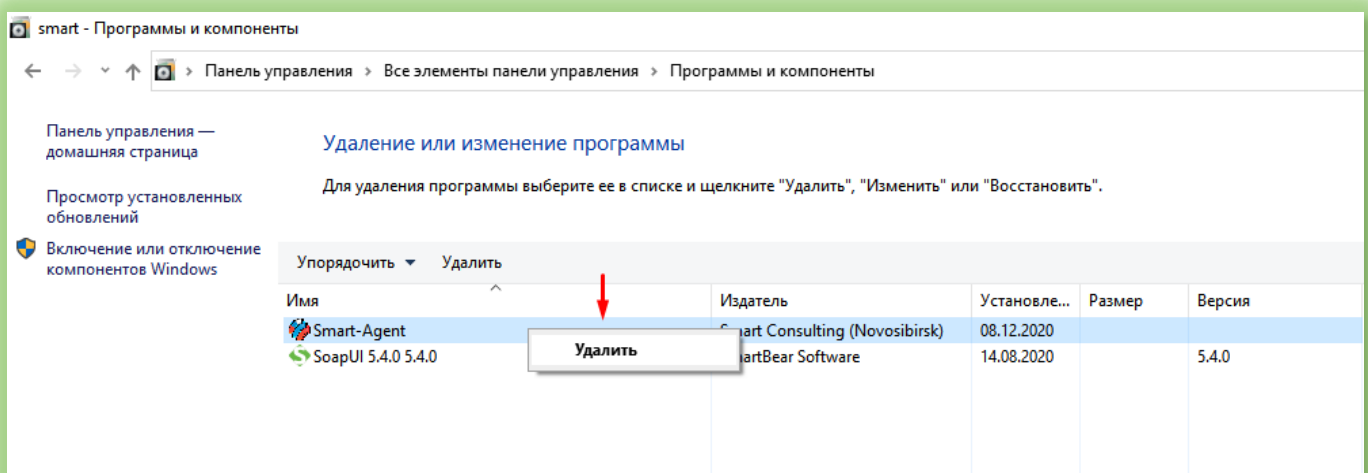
smart - Программы и компоненты

Панель управления > Все элементы панели управления > Программы и компоненты

Панель управления — домашняя страница

Просмотр установленных обновлений

Включение или отключение компонентов Windows

Удаление или изменение программы

Для удаления программы выберите ее в списке и щелкните "Удалить", "Изменить" или "Восстановить".

Упорядочить ▾ Удалить

| Имя | Издатель | Установле... | Размер | Версия |
|---|---|---|---|---|
| Smart-Agent | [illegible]art Consulting (Novosibirsk) | 08.12.2020 | | |
| SoapUI 5.4.0 5.4.0 | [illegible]artBear Software | 14.08.2020 | | 5.4.0 |

Удалить